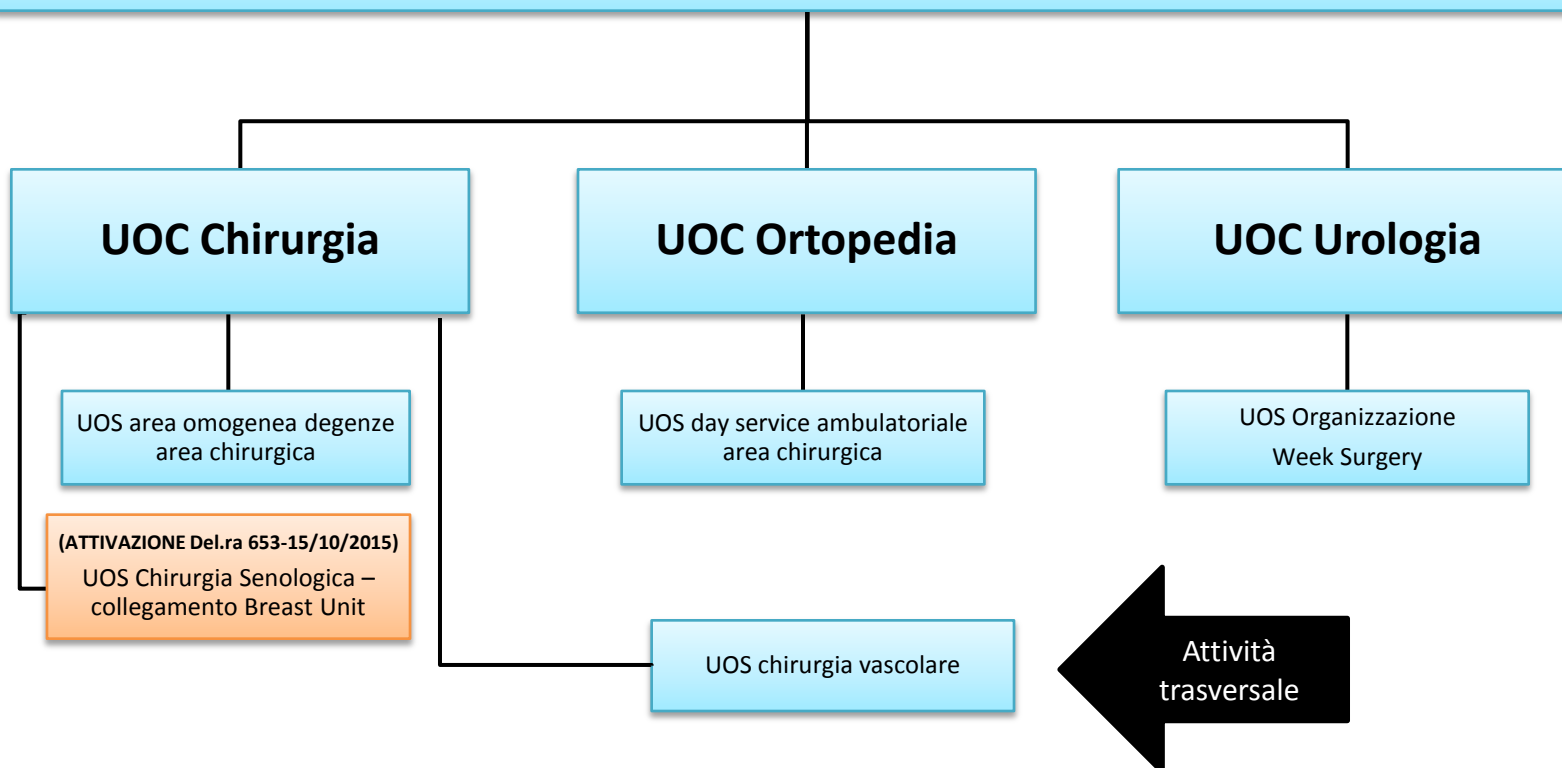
UOC Chirurgia

UOC Ortopedia

UOC Urologia

UOS area omogenea degenze area chirurgica

UOS day service ambulatoriale area chirurgica

UOS Organizzazione Week Surgery

(ATTIVAZIONE Del.ra 653-15/10/2015)
UOS Chirurgia Senologica – collegamento Breast Unit

UOS chirurgia vascolare

Attività trasversale